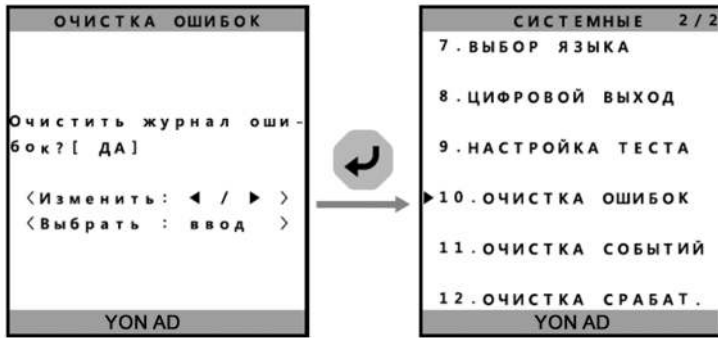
ОЧИСТКА ОШИБОК

Очистить журнал ошибок?[ ДА]

〈Изменить: ◄ / ► 〉
〈Выбрать : ввод 〉

YON AD

СИСТЕМНЫЕ 2/2
7.ВЫБОР ЯЗЫКА
8.ЦИФРОВОЙ ВЫХОД
9.НАСТРОЙКА ТЕСТА
►10.ОЧИСТКА ОШИБОК
11.ОЧИСТКА СОБЫТИЙ
12.ОЧИСТКА СРАБАТ.
YON AD